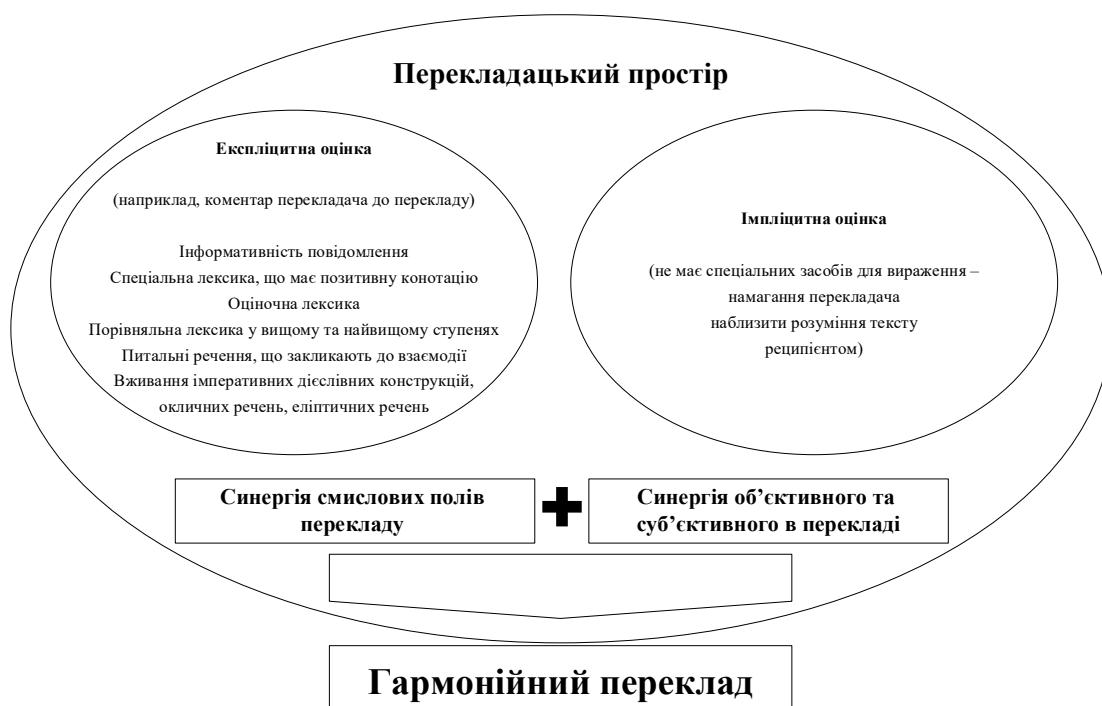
Перекладацький простір

Експліцитна оцінка

(наприклад, коментар перекладача до перекладу)

Інформативність повідомлення
Спеціальна лексика, що має позитивну конотацію
Оціночна лексика
Порівняльна лексика у вищому та найвищому ступенях
Питальні речення, що закликають до взаємодії
Вживання імперативних дієслівних конструкцій, окличних речень, еліптичних речень

Імпліцитна оцінка

(не має спеціальних засобів для вираження – намагання перекладача наблизити розуміння тексту реципієнтом)

Синергія смислових полів перекладу

Синергія об'єктивного та суб'єктивного в перекладі

Гармонійний переклад